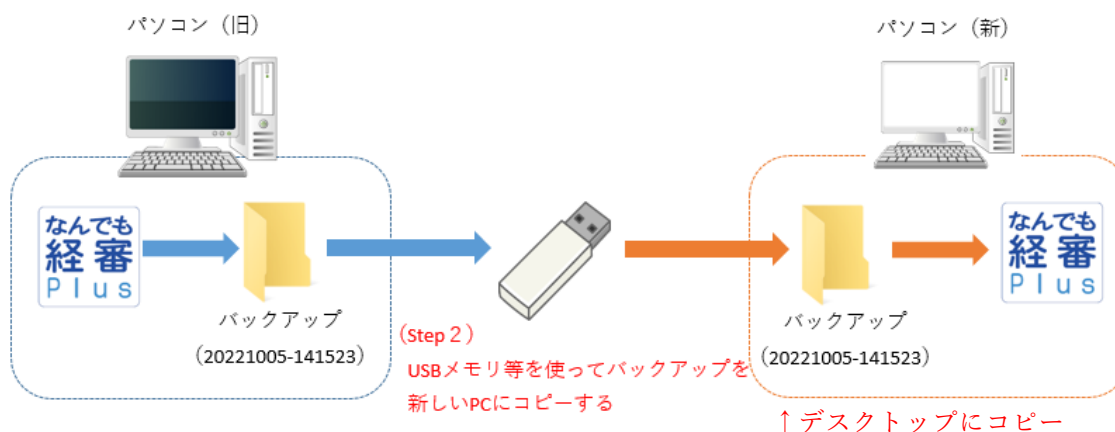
パソコン（旧）

パソコン（新）

なんでも
経審
Plus

バックアップ
（20221005-141523）

（Step２）
USBメモリ等を使ってバックアップを
新しいPCにコピーする

バックアップ
（20221005-141523）

↑デスクトップにコピー

なんでも
経審
Plus